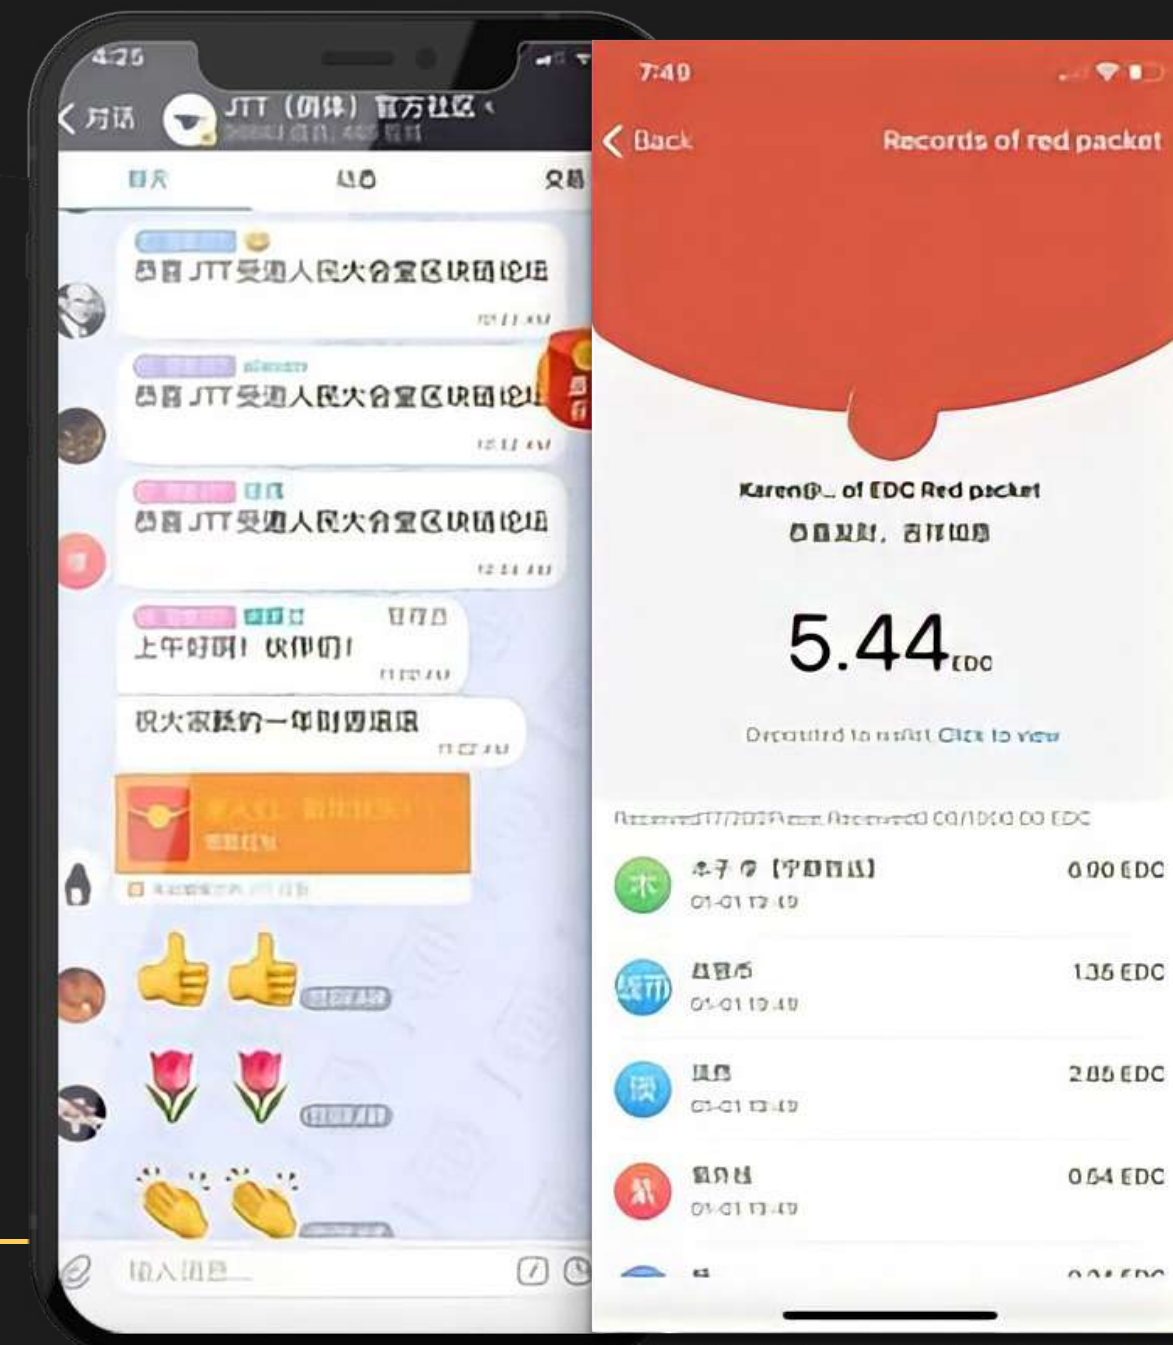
4:25

< 对话 JTT (团体) 官方社区 <

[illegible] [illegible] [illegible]

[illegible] JTT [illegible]

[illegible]

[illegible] JTT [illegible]

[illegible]

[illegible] JTT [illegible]

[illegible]

上午好呀! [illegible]

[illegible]

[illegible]

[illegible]

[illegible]

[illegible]

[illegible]

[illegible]

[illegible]

7:40

< Back

Records of red packet

Karen@_ of EDC Red packet

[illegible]

5.44 EDC

Deposited to wallet Click to view

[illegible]

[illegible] 0.00 EDC
01-01 13:49

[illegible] 1.36 EDC
01-01 13:49

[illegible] 2.85 EDC
01-01 13:49

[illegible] 0.64 EDC
01-01 13:49

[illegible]